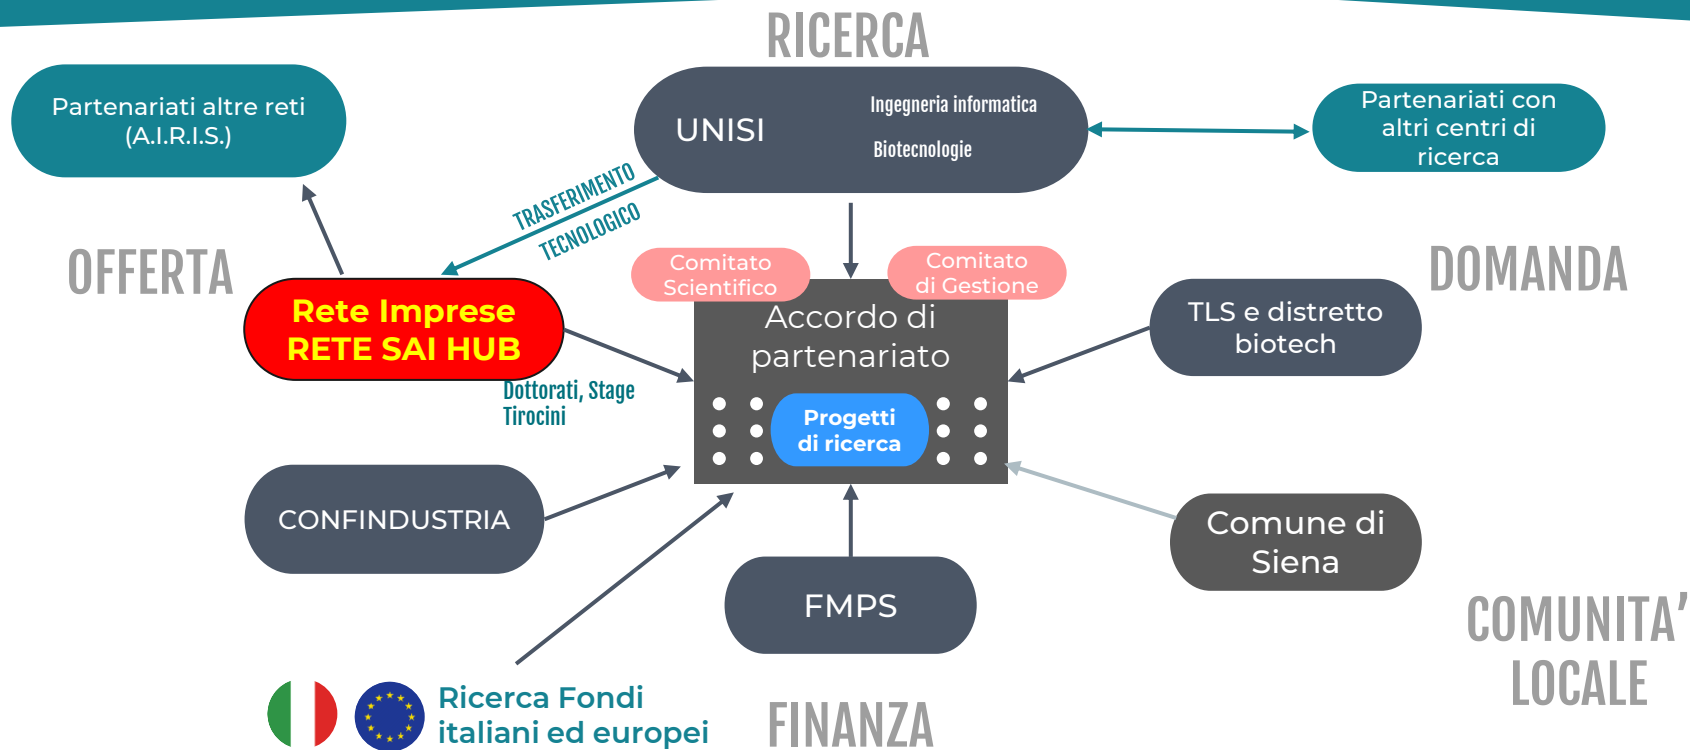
RICERCA

Partenariati altre reti (A.I.R.I.S.)

UNISI

Ingegneria informatica

Biotecnologie

Partenariati con altri centri di ricerca

TRASFERIMENTO TECNOLOGICO

OFFERTA

Comitato Scientifico

Comitato di Gestione

DOMANDA

Rete Imprese RETE SAI HUB

Accordo di partenariato

TLS e distretto biotech

Dottorati, Stage Tirocini

Progetti di ricerca

CONFINDUSTRIA

Comune di Siena

FMPS

COMUNITA' LOCALE

Ricerca Fondi italiani ed europei

FINANZA